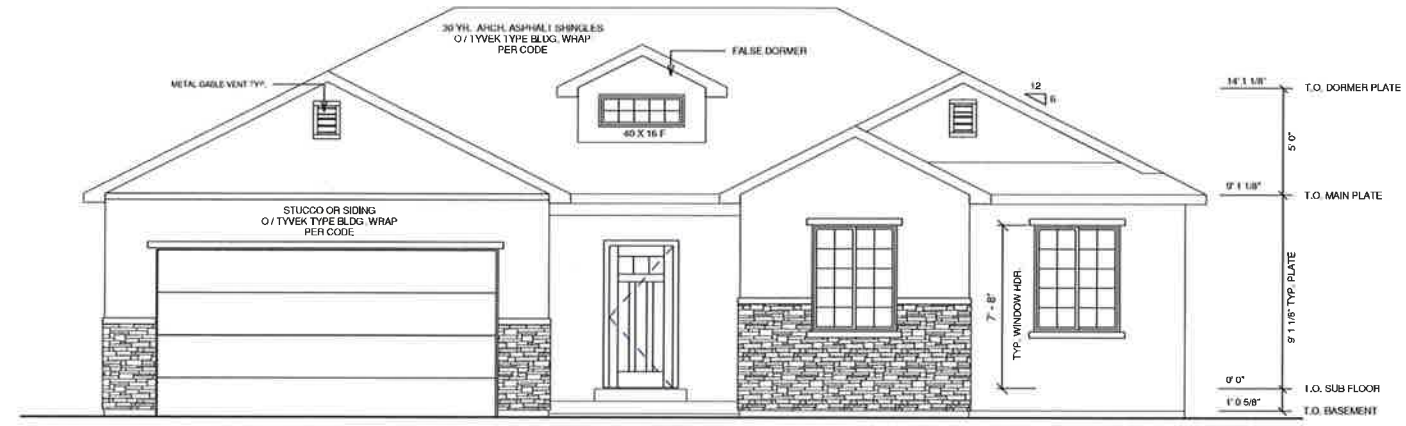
30 YR. ARCH. ASPHALT SHINGLES
O / TYVEK TYPE BLDG. WRAP
PER CODE

FALSE DORMER

METAL GABLE VENT TYP.

40 X 16 F

12
6

14' 1 1/8"
T.O. DORMER PLATE

5' 0"

9' 1 1/8"
T.O. MAIN PLATE

STUCCO OR SIDING
O / TYVEK TYPE BLDG. WRAP
PER CODE

7' - 8"
TYP. WINDOW HDR

9' 1 1/8" TYP. PLATE

0' 0"
T.O. SUB FLOOR

1' 0 5/8"
T.O. BASEMENT